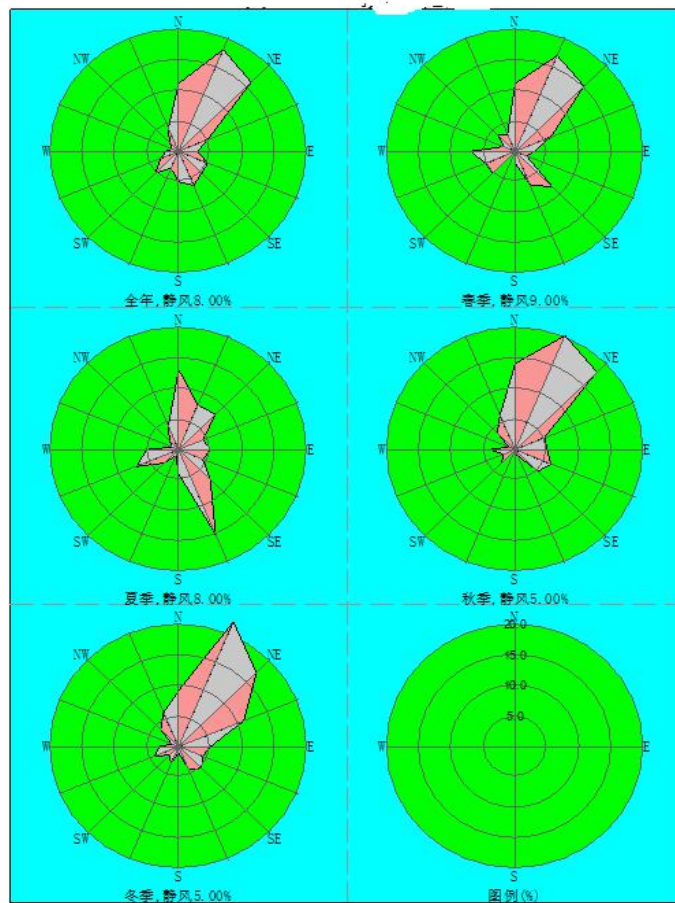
N
NW
NE
W
E
SW
SE
S
全年,静风8.00%

N
NW
NE
W
E
SW
SE
S
春季,静风9.00%

N
NW
NE
W
E
SW
SE
S
夏季,静风8.00%

N
NW
NE
W
E
SW
SE
S
秋季,静风5.00%

N
NW
NE
W
E
SW
SE
S
冬季,静风5.00%

N
20.0
15.0
10.0
5.0
W
E
S
图例(%)